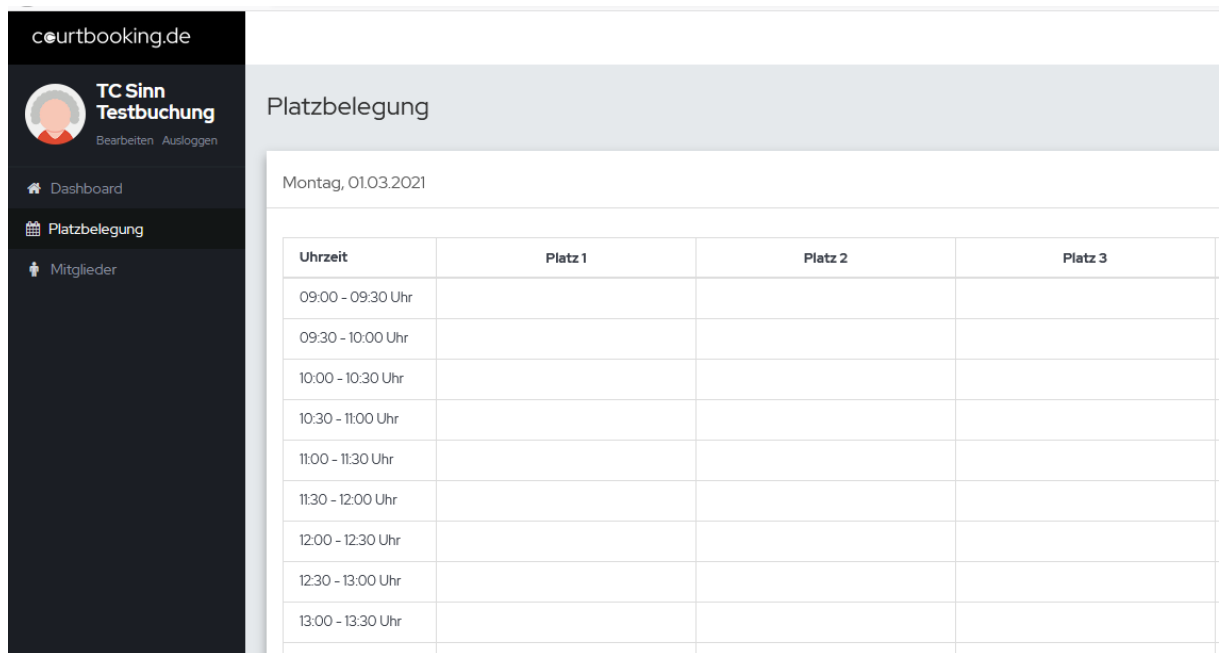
courtbooking.de

TC Sinn Testbuchung
Bearbeiten Ausloggen

Dashboard
Platzbelegung
Mitglieder

Platzbelegung

Montag, 01.03.2021

| Uhrzeit | Platz 1 | Platz 2 | Platz 3 |
|---|---|---|---|
| 09:00 - 09:30 Uhr | | | |
| 09:30 - 10:00 Uhr | | | |
| 10:00 - 10:30 Uhr | | | |
| 10:30 - 11:00 Uhr | | | |
| 11:00 - 11:30 Uhr | | | |
| 11:30 - 12:00 Uhr | | | |
| 12:00 - 12:30 Uhr | | | |
| 12:30 - 13:00 Uhr | | | |
| 13:00 - 13:30 Uhr | | | |